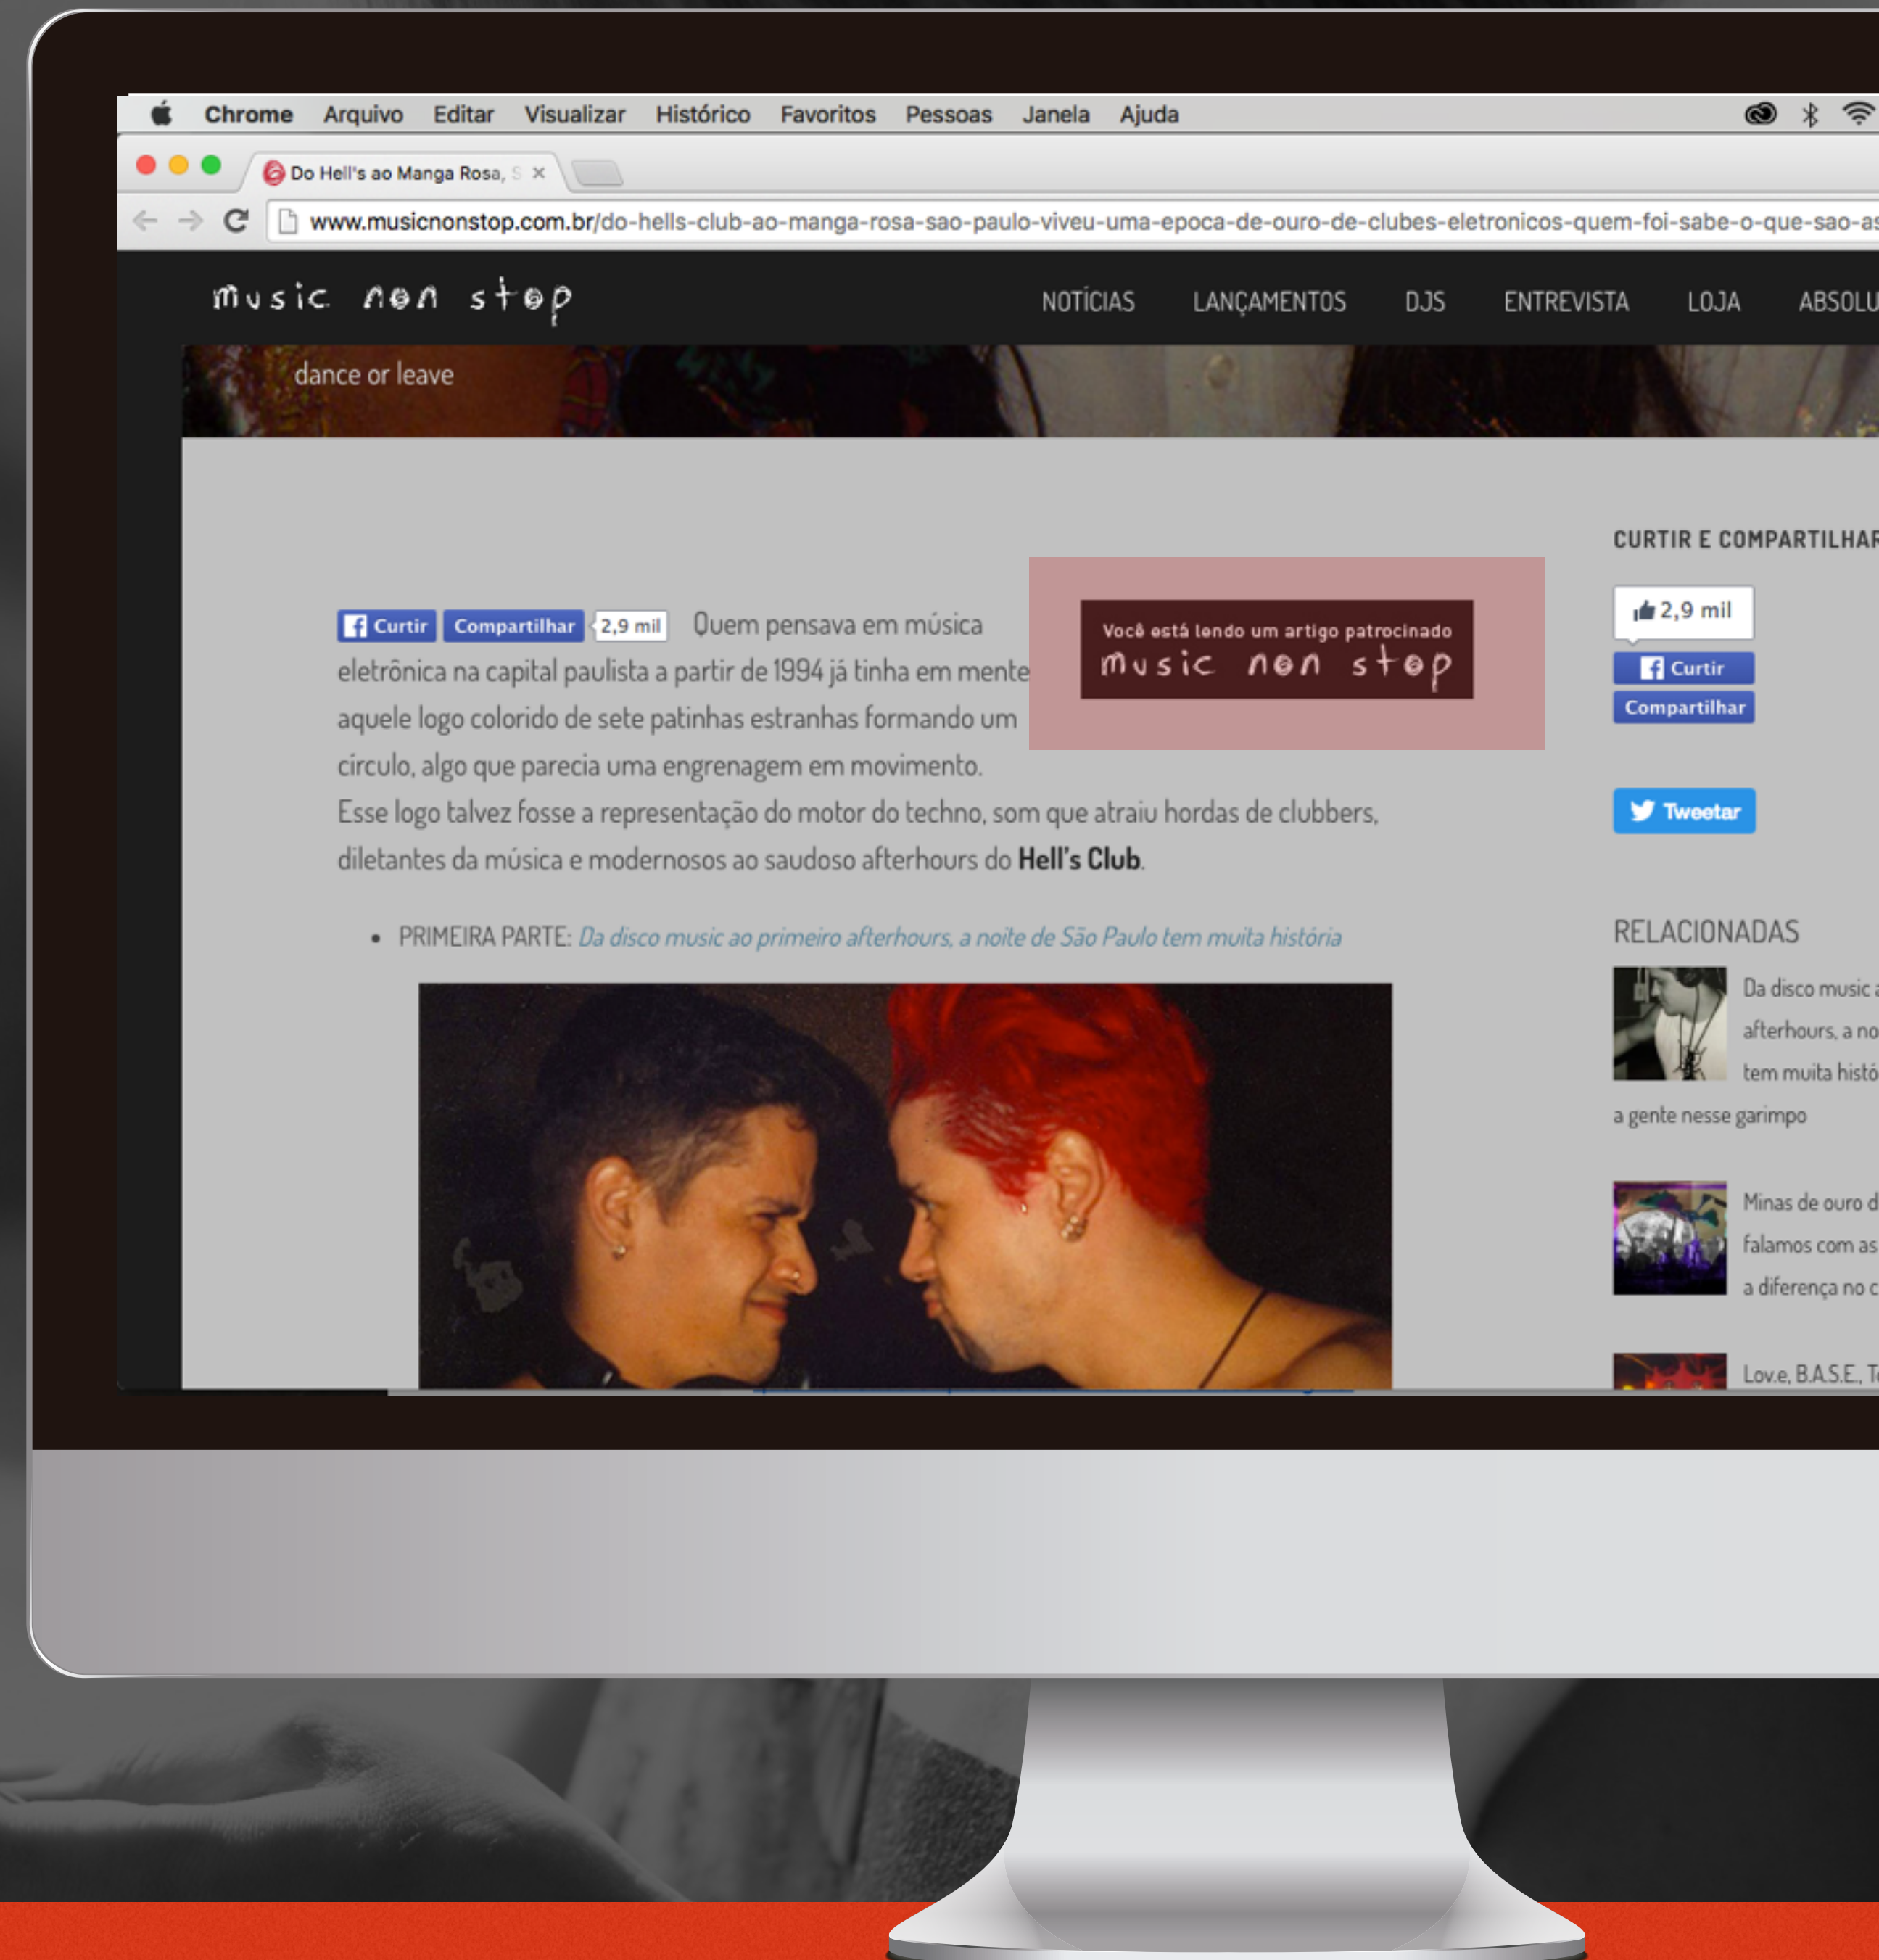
Chrome Arquivo Editar Visualizar Histórico Favoritos Pessoas Janela Ajuda

Do Hell's ao Manga Rosa, S ×

www.musicnonstop.com.br/do-hells-club-ao-manga-rosa-sao-paulo-viveu-uma-epoca-de-ouro-de-clubes-eletronicos-quem-foi-sabe-o-que-sao-as

music non stop

NOTÍCIAS LANÇAMENTOS DJS ENTREVISTA LOJA ABSOLU

dance or leave

CURTIR E COMPARTILHAR

2,9 mil

Curtir

Compartilhar

Tweetar

Você está lendo um artigo patrocinado
music non stop

Curtir Compartilhar 2,9 mil Quem pensava em música eletrônica na capital paulista a partir de 1994 já tinha em mente aquele logo colorido de sete patinhas estranhas formando um circulo, algo que parecia uma engrenagem em movimento.

Esse logo talvez fosse a representação do motor do techno, som que atraiu hordas de clubbers, diletantes da música e modernosos ao saudoso afterhours do **Hell's Club**.

• PRIMEIRA PARTE: Da disco music ao primeiro afterhours, a noite de São Paulo tem muita história

RELACIONADAS

Da disco music a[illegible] afterhours, a no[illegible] tem muita histó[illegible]

a gente nesse garimpo

Minas de ouro d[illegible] falamos com as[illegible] a diferença no c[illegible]

Lov.e, B.A.S.E., T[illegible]